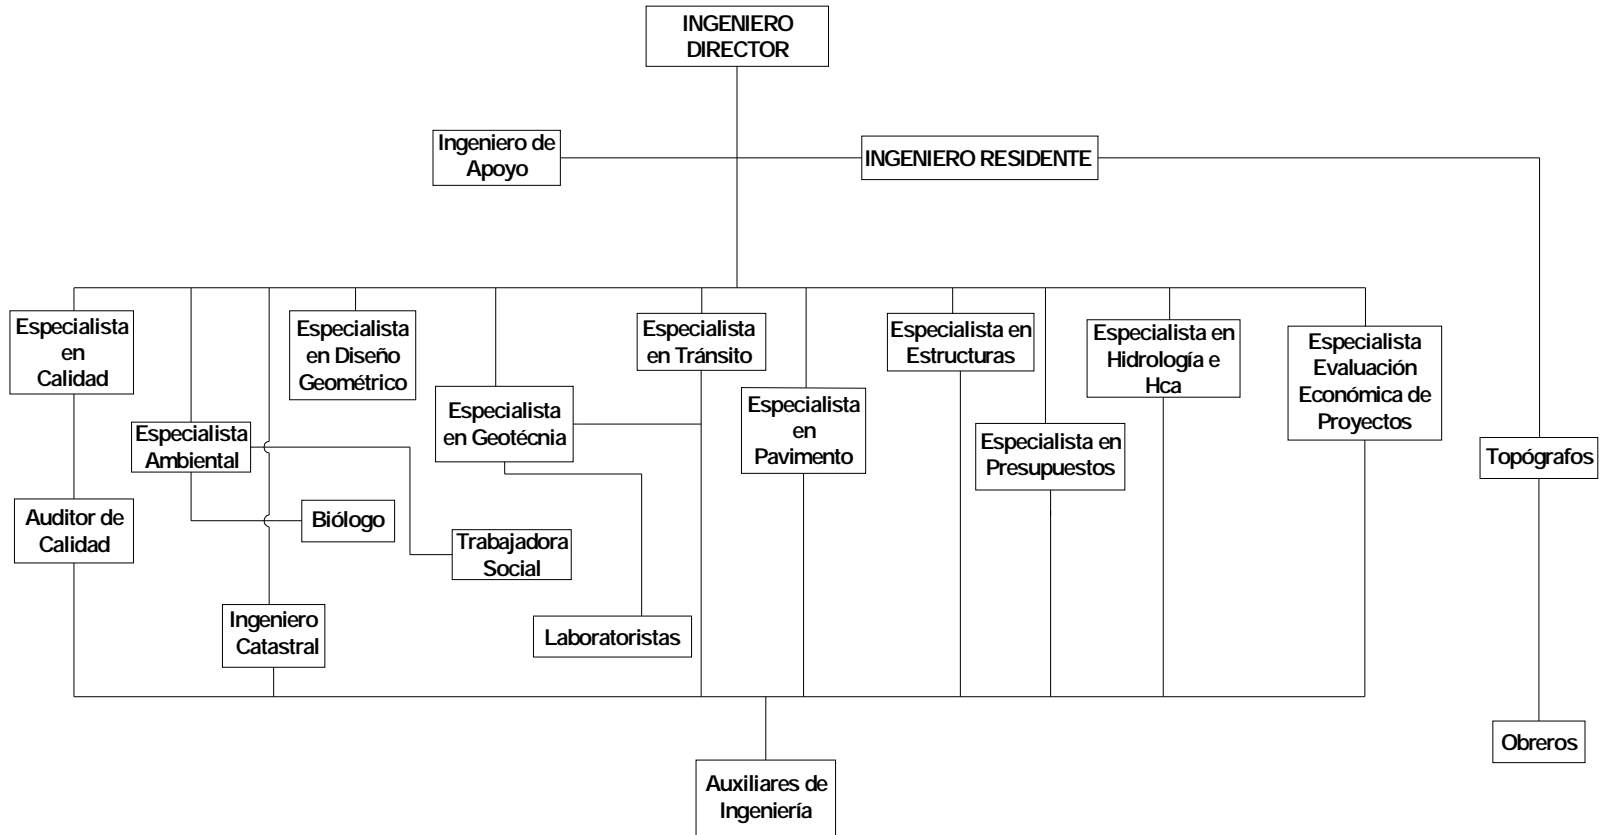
INGENIERO DIRECTOR

Ingeniero de Apoyo

INGENIERO RESIDENTE

Especialista en Calidad

Especialista en Diseño Geométrico

Especialista en Tránsito

Especialista en Estructuras

Especialista en Hidrología e Hca

Especialista Evaluación Económica de Proyectos

Especialista Ambiental

Especialista en Geotécnia

Especialista en Pavimento

Especialista en Presupuestos

Topógrafos

Auditor de Calidad

Biólogo

Trabajadora Social

Ingeniero Catastral

Laboratoristas

Obreros

Auxiliares de Ingeniería